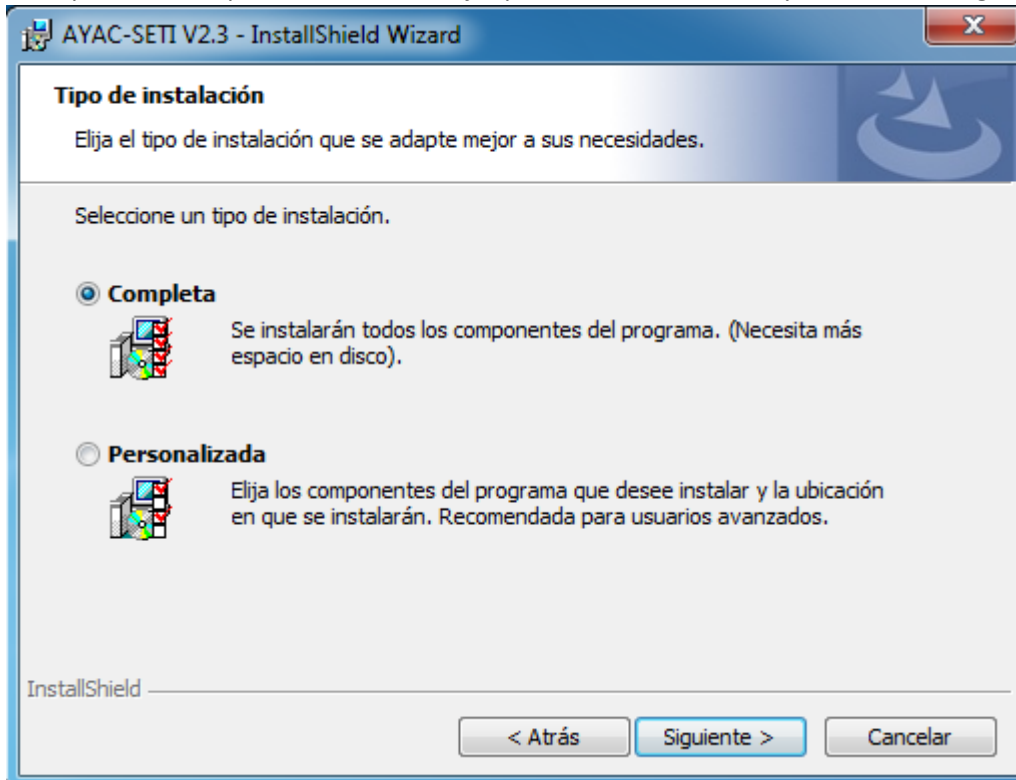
AYAC-SETI V2.3 - InstallShield Wizard

Tipo de instalación

Elija el tipo de instalación que se adapte mejor a sus necesidades.

Seleccione un tipo de instalación.

Completa

Se instalarán todos los componentes del programa. (Necesita más espacio en disco).

Personalizada

Elija los componentes del programa que desee instalar y la ubicación en que se instalarán. Recomendada para usuarios avanzados.

InstallShield

< Atrás

Siguiente >

Cancelar